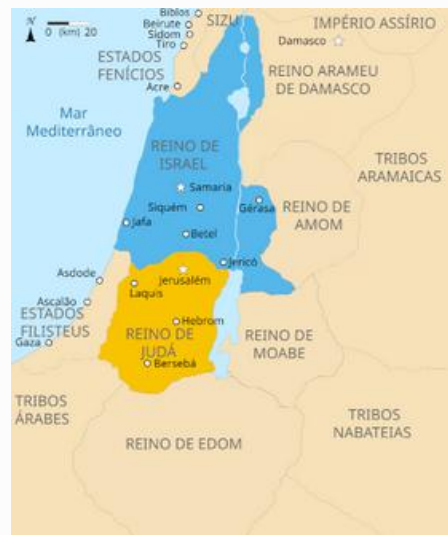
N
0 (km) 20

Biblos
Beirute
Sidom
Tiro
SIZU
IMPÉRIO ASSÍRIO
Damasco
ESTADOS FENÍCIOS
REINO ARAMEU DE DAMASCO
Acre
Mar Mediterrâneo
REINO DE ISRAEL
TRIBOS ARAMAICAS
Samaria
Siquém
Gérasa
REINO DE AMOM
Jafa
Betel
Asdode
Jericó
Jerusalém
Ascalão
Laquis
ESTADOS FILISTEUS
Gaza
Hebrom
REINO DE JUDÁ
REINO DE MOABE
Berseba
TRIBOS ÁRABES
TRIBOS NABATEIAS
REINO DE EDOM